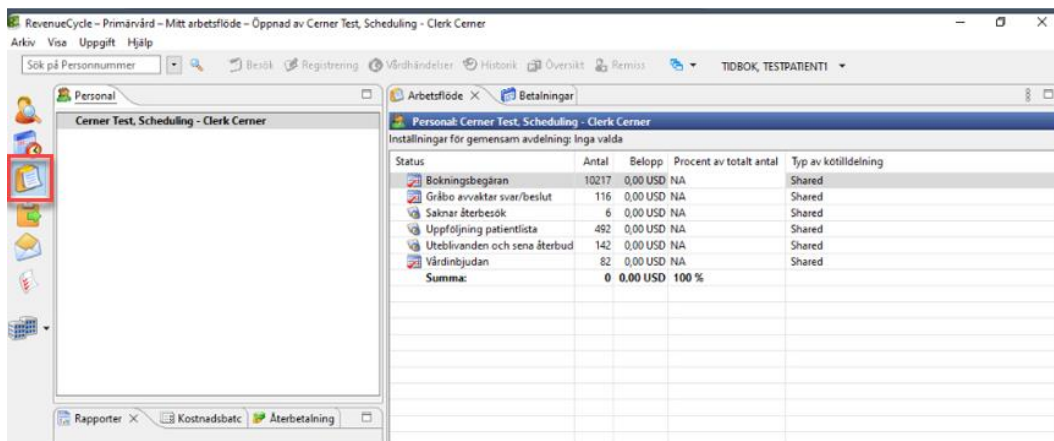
RevenueCycle – Primärvård – Mitt arbetsflöde – Öppnad av Cerner Test, Scheduling - Clerk Cerner

Arkiv Visa Uppgift Hjälp

Sök på Personnummer

Besök Registrering Vårdhändelser Historik Översikt Remiss TIDBOK, TESTPATIENT1

Personal

Cerner Test, Scheduling - Clerk Cerner

Rapporter × Kostnadsbatc Återbetalning

Arbetsflöde × Betalningar

Personal: Cerner Test, Scheduling - Clerk Cerner

Inställningar för gemensam avdelning: Inga valda

| Status | Antal | Belopp | Procent av totalt antal | Typ av kötilldelning |
|---|---|---|---|---|
| Bokningsbegäran | 10217 | 0,00 USD | NA | Shared |
| Gråbo avvaktar svar/beslut | 116 | 0,00 USD | NA | Shared |
| Saknar återbesök | 6 | 0,00 USD | NA | Shared |
| Uppföljning patientlista | 492 | 0,00 USD | NA | Shared |
| Uteblivanden och sena återbud | 142 | 0,00 USD | NA | Shared |
| Vårdinbjudan | 82 | 0,00 USD | NA | Shared |
| Summa: | 0 | 0,00 USD | 100 % | |